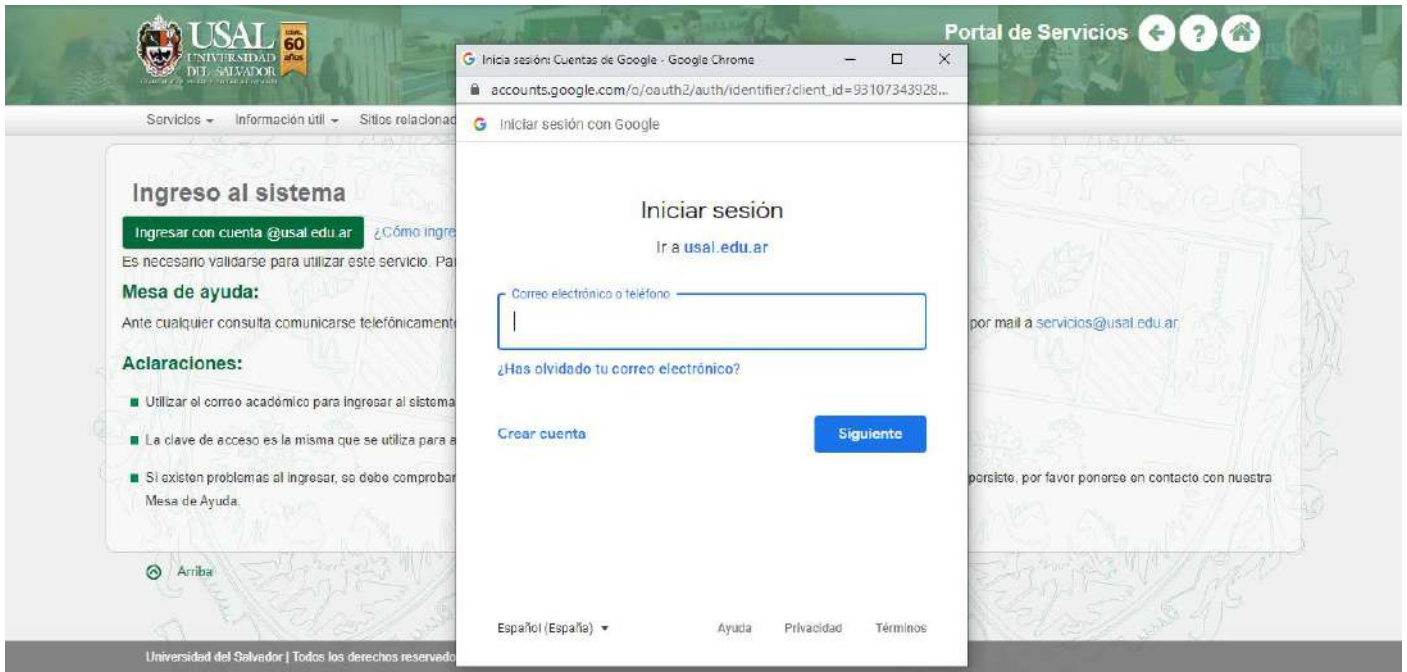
USAL UNIVERSIDAD DEL SALVADOR 60 años

Portal de Servicios

Servicios ▾ Información útil ▾ Sitios relacionad

Ingreso al sistema

Ingresar con cuenta @usal.edu.ar ¿Cómo ingre

Es necesario validarse para utilizar este servicio. Pa

Mesa de ayuda:

Ante cualquier consulta comunicarse telefónicament por mail a servicios@usal.edu.ar

Aclaraciones:

Utilizar el correo académico para ingresar al sistema

La clave de acceso es la misma que se utiliza para a

Si existen problemas al ingresar, se debe comprobar persiste, por favor ponerse en contacto con nuestra Mesa de Ayuda.

Arriba

Universidad del Salvador | Todos los derechos reservado

Inicia sesión: Cuentas de Google - Google Chrome

accounts.google.com/o/oauth2/auth/identifier?client_id=93107343928...

Iniciar sesión con Google

Iniciar sesión

Ir a usal.edu.ar

Correo electrónico o teléfono

¿Has olvidado tu correo electrónico?

Crear cuenta

Siguiente

Español (España) ▾

Ayuda Privacidad Términos